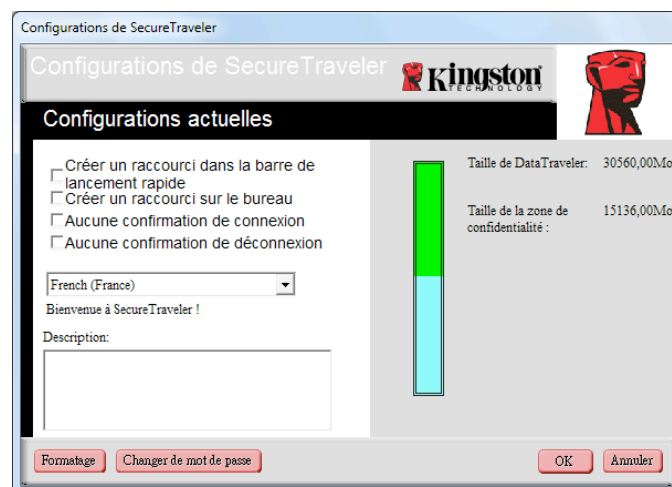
Configurations de SecureTraveler

Configurations de SecureTraveler

Kingston TECHNOLOGY

Configurations actuelles

Créer un raccourci dans la barre de lancement rapide

Créer un raccourci sur le bureau

Aucune confirmation de connexion

Aucune confirmation de déconnexion

French (France)

Bienvenue à SecureTraveler !

Description:

Taille de DataTraveler: 30560,00Mo

Taille de la zone de confidentialité : 15136,00Mo

Formatage

Changer de mot de passe

OK

Annuler